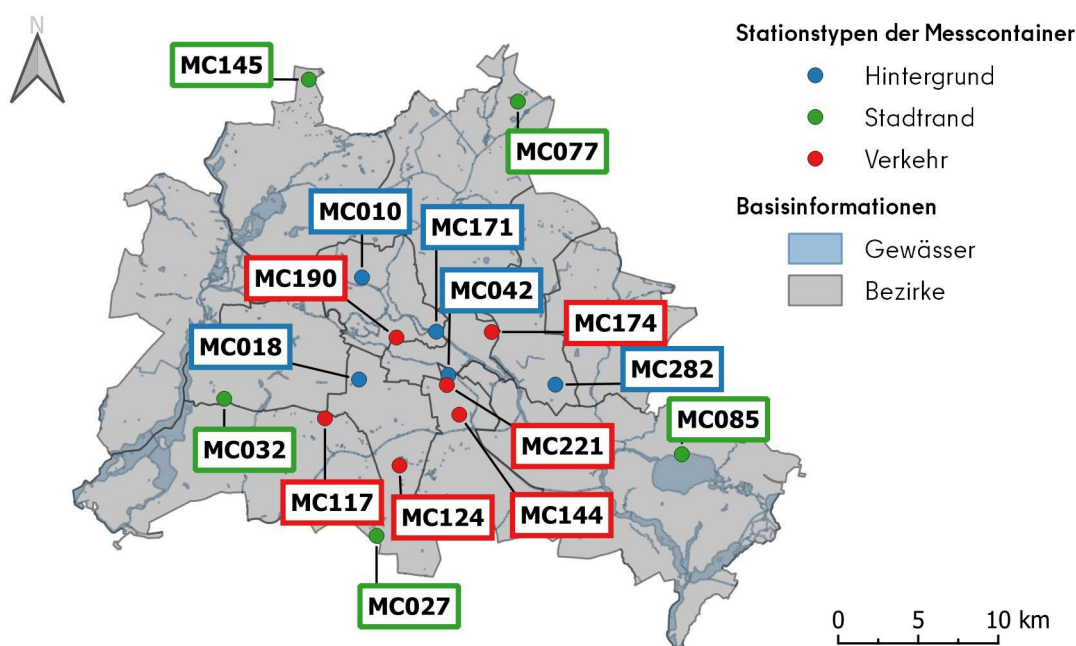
N

MC145
MC077
MC010
MC171
MC190
MC042
MC174
MC018
MC282
MC085
MC032
MC221
MC117
MC124
MC144
MC027

Stationstypen der Messcontainer
Hintergrund
Stadtrand
Verkehr

Basisinformationen
Gewässer
Bezirke

0 5 10 km